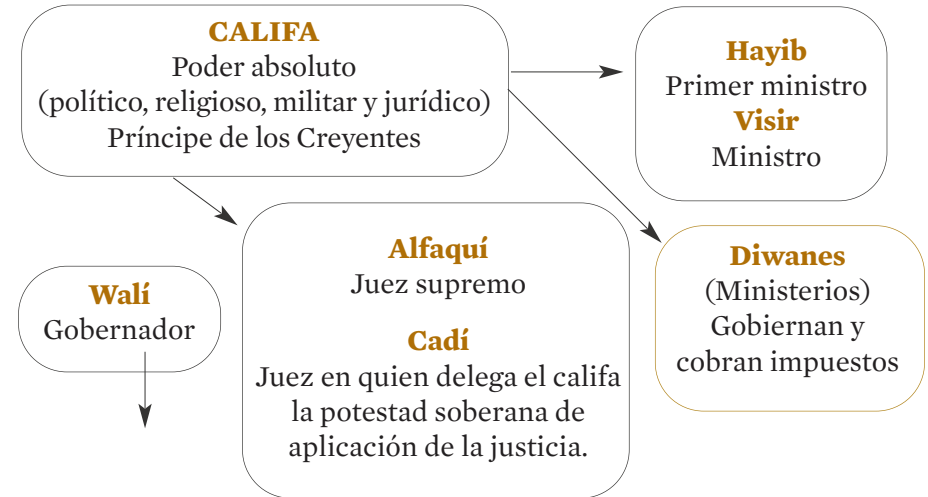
CALIFA
Poder absoluto
(político, religioso, militar y jurídico)
Príncipe de los Creyentes

Hayib
Primer ministro
Visir
Ministro

Alfaquí
Juez supremo

Cadí
Juez en quien delega el califa la potestad soberana de aplicación de la justicia.

Diwanes
(Ministerios)
Gobiernan y cobran impuestos

Walí
Gobernador